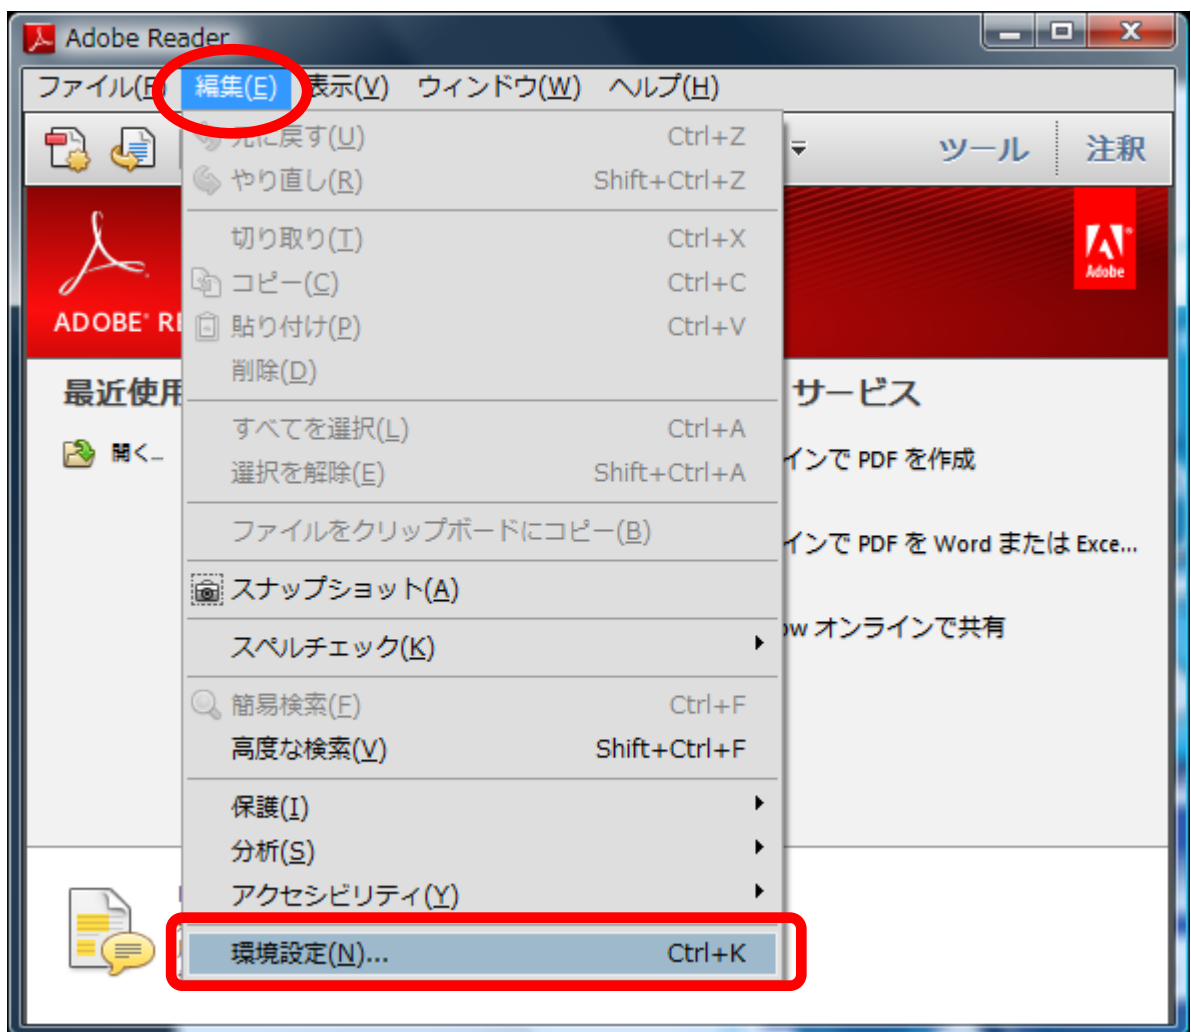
Adobe Reader

ファイル(F) 編集(E) 表示(V) ウィンドウ(W) ヘルプ(H)

ツール 注釈

Adobe

ADOBE® R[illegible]

最近使用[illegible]

開く...

サービス

インで PDF を作成

インで PDF を Word または Exce...

ow オンラインで共有

元に戻す(U) Ctrl+Z
やり直し(R) Shift+Ctrl+Z
切り取り(T) Ctrl+X
コピー(C) Ctrl+C
貼り付け(P) Ctrl+V
削除(D)
すべてを選択(L) Ctrl+A
選択を解除(E) Shift+Ctrl+A
ファイルをクリップボードにコピー(B)
スナップショット(A)
スペルチェック(K)
簡易検索(F) Ctrl+F
高度な検索(V) Shift+Ctrl+F
保護(I)
分析(S)
アクセシビリティ(Y)
環境設定(N)... Ctrl+K